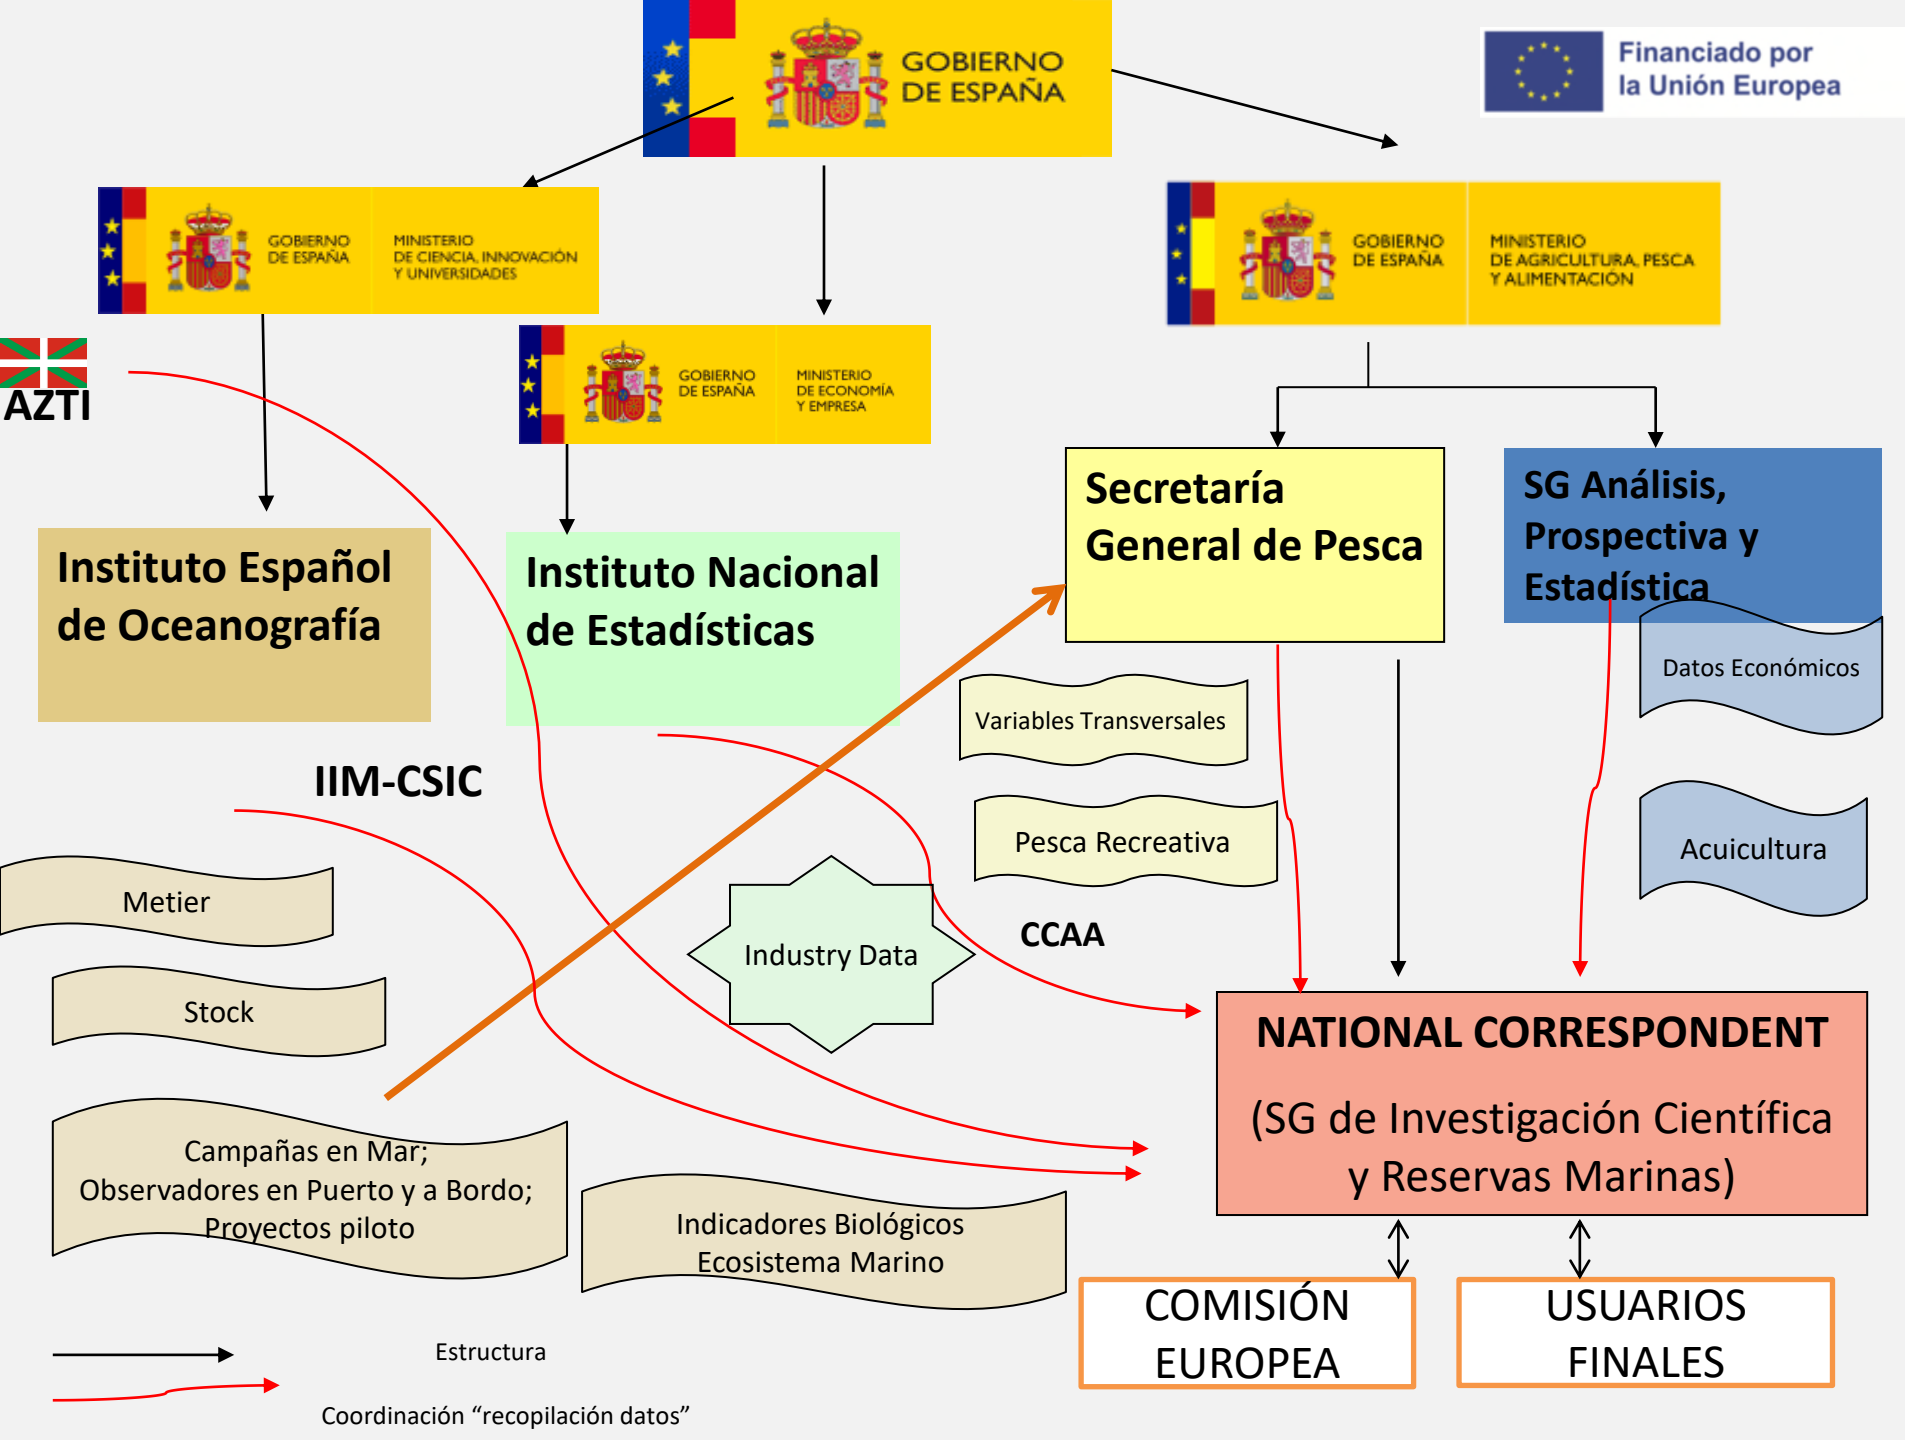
GOBIERNO DE ESPAÑA

Financiado por la Unión Europea

GOBIERNO DE ESPAÑA MINISTERIO DE CIENCIA, INNOVACIÓN Y UNIVERSIDADES

GOBIERNO DE ESPAÑA MINISTERIO DE AGRICULTURA, PESCA Y ALIMENTACIÓN

GOBIERNO DE ESPAÑA MINISTERIO DE ECONOMÍA Y EMPRESA

AZTI

Instituto Español de Oceanografía

Instituto Nacional de Estadísticas

Secretaría General de Pesca

SG Análisis, Prospectiva y Estadística

Datos Económicos

Variables Transversales

Pesca Recreativa

Acuicultura

IIM-CSIC

Metier

Stock

Industry Data

CCAA

NATIONAL CORRESPONDENT

(SG de Investigación Científica y Reservas Marinas)

Campañas en Mar; Observadores en Puerto y a Bordo; Proyectos piloto

Indicadores Biológicos Ecosistema Marino

COMISIÓN EUROPEA

USUARIOS FINALES

Estructura

Coordinación “recopilación datos”